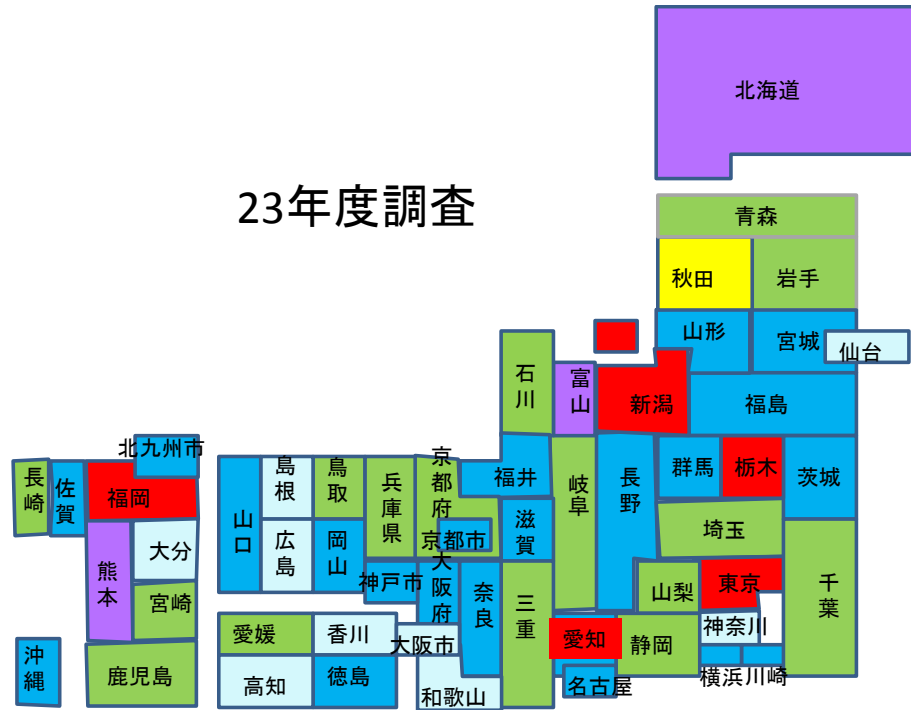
23年度調査

北海道
青森
秋田
岩手
山形
宮城
仙台
石川
富山
新潟
福島
長崎
佐賀
北九州市
福岡
山口
島根
鳥取
兵庫県
京都府
福井
岐阜
長野
群馬
栃木
茨城
熊本
大分
広島
岡山
京都市
滋賀
埼玉
宮崎
神戸市
大阪府
奈良
三重
山梨
東京
千葉
愛媛
香川
大阪市
愛知
静岡
神奈川
沖縄
鹿児島
高知
徳島
和歌山
名古屋
横浜
川崎